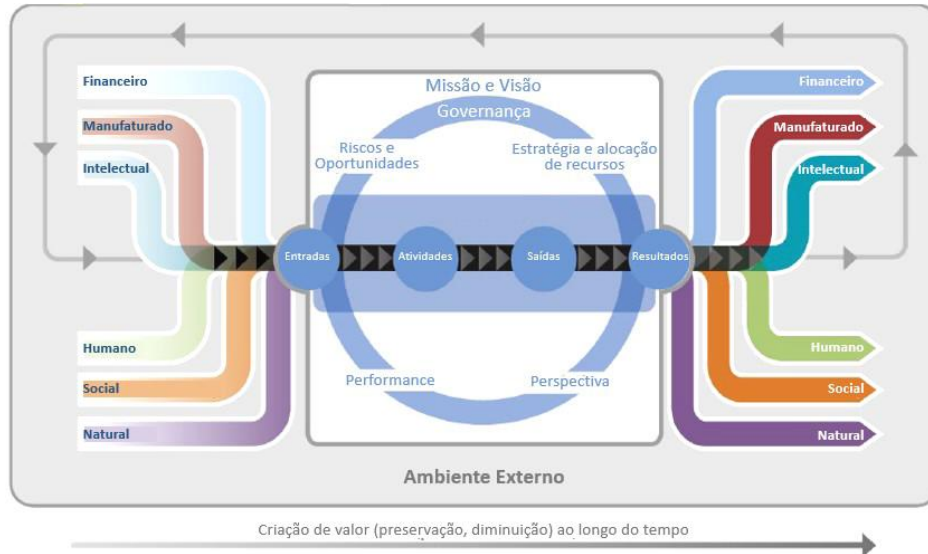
Financeiro

Manufaturado

Intelectual

Humano

Social

Natural

Missão e Visão

Governança

Riscos e Oportunidades

Estratégia e alocação de recursos

Entradas

Atividades

Saídas

Resultados

Performance

Perspectiva

Financeiro

Manufaturado

Intelectual

Humano

Social

Natural

Ambiente Externo

Criação de valor (preservação, diminuição) ao longo do tempo